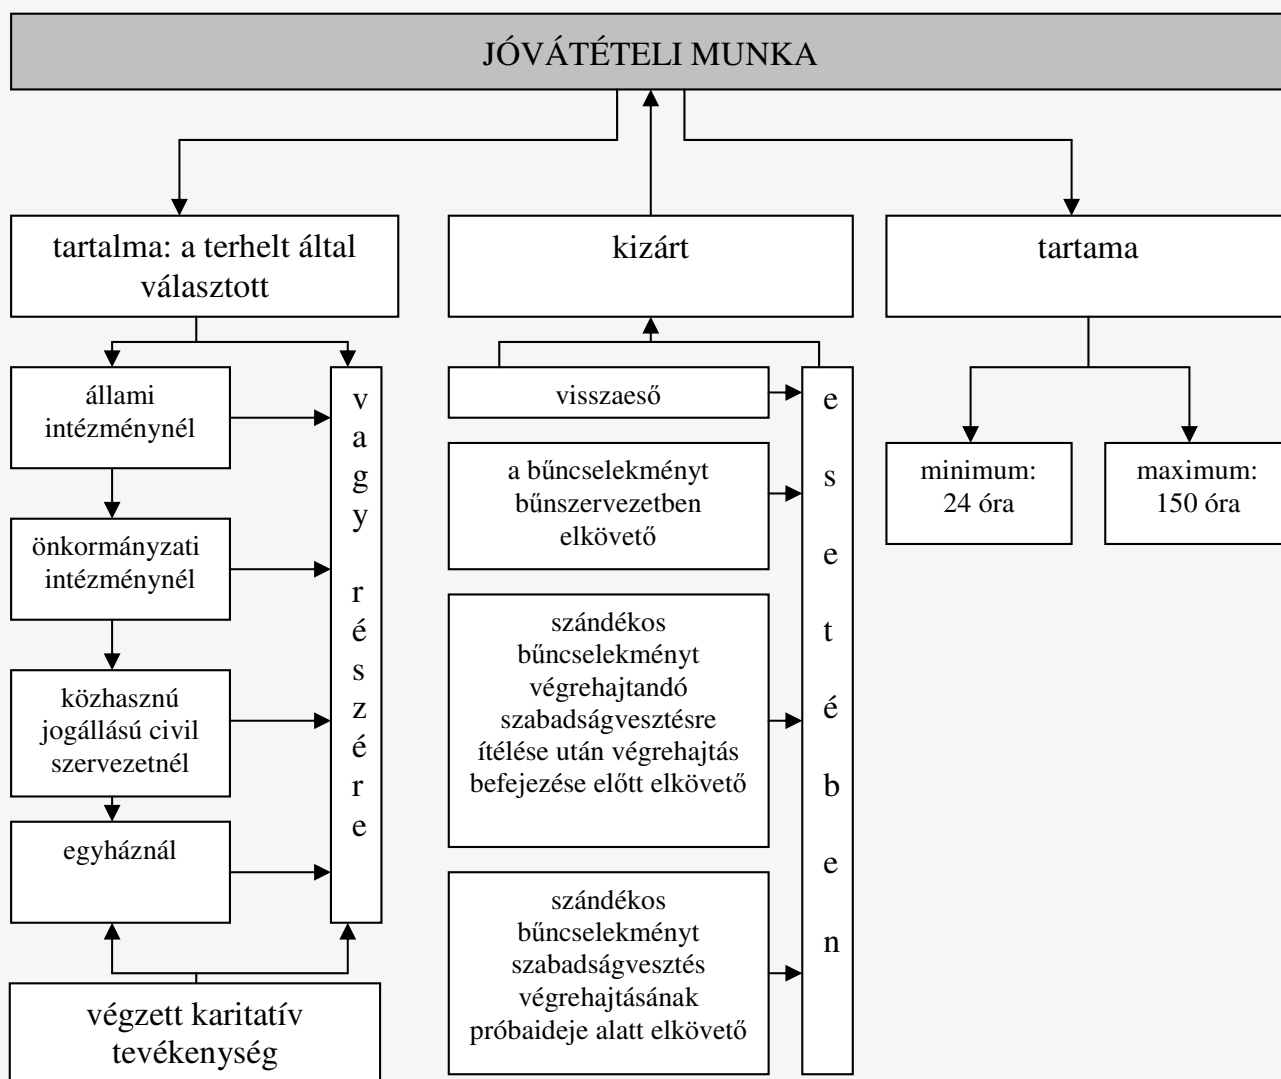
JÓVÁTÉTELI MUNKA

tartalma: a terhelt által választott

kizárt

tartama

állami intézménynél

önkormányzati intézménynél

közhasznú jogállású civil szervezetnél

egyháznál

v
a
g
y

r
é
s
z
é
r
e

végzett karitatív tevékenység

visszaeső

a bűncselekményt bűnszervezetben elkövető

szándékos bűncselekményt végrehajtandó szabadságvesztésre ítélése után végrehajtás befejezése előtt elkövető

szándékos bűncselekményt szabadságvesztés végrehajtásának próbaideje alatt elkövető

e
s
e
t
é
b
e
n

minimum: 24 óra

maximum: 150 óra